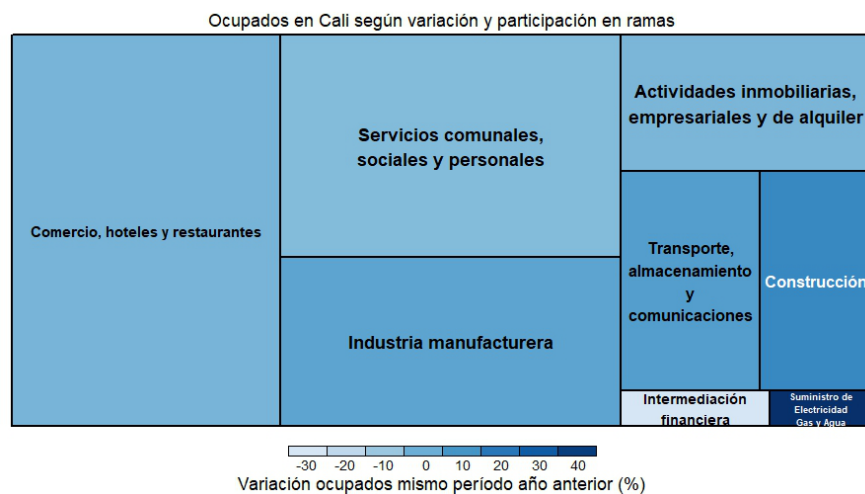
Ocupados en Cali según variación y participación en ramas

Comercio, hoteles y restaurantes

Servicios comunales, sociales y personales

Industria manufacturera

Actividades inmobiliarias, empresariales y de alquiler

Transporte, almacenamiento y comunicaciones

Construcción

Intermediación financiera

Suministro de Electricidad Gas y Agua

-30 -20 -10 0 10 20 30 40

Variación ocupados mismo período año anterior (%)